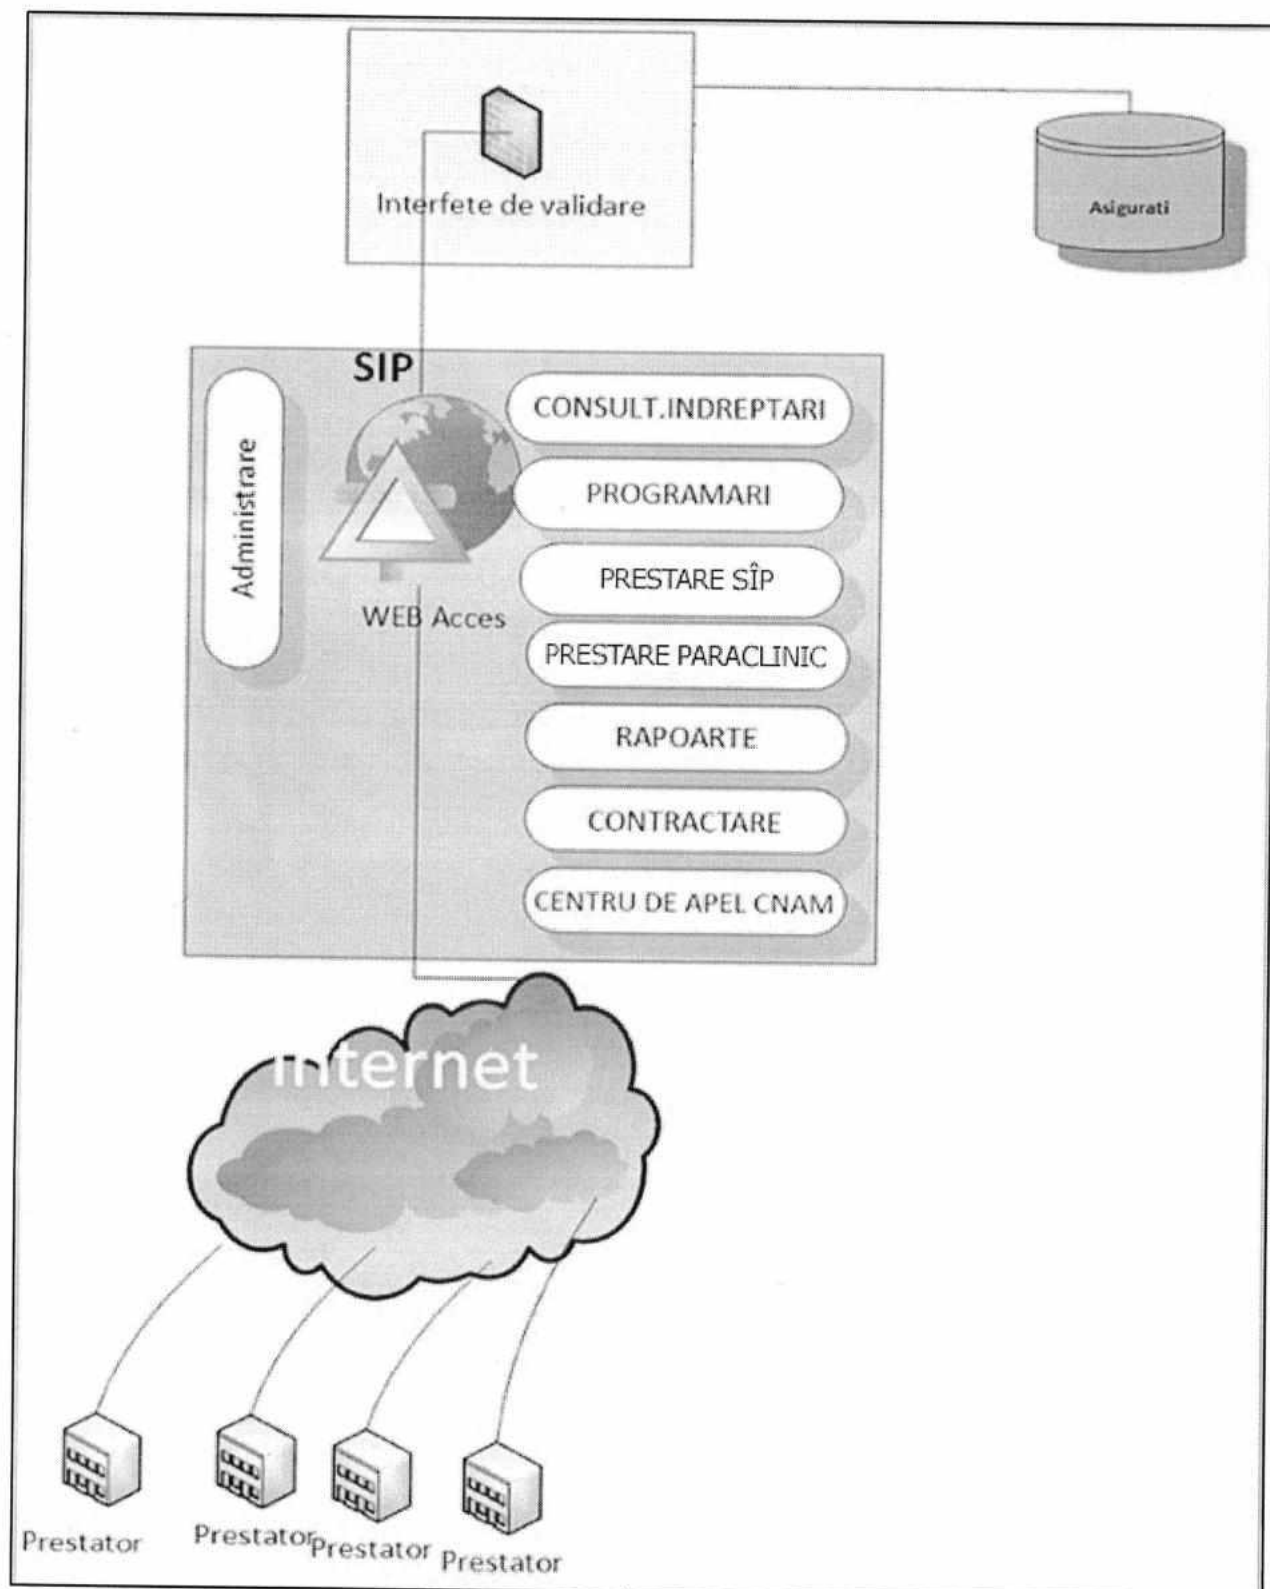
Interfete de validare

Asigurati

SIP

Administrare

WEB Acces

CONSULT.INDREPTARI

PROGRAMARI

PRESTARE SÎP

PRESTARE PARACLINIC

RAPOARTE

CONTRACTARE

CENTRU DE APEL CNAM

Internet

Prestator

Prestator

Prestator

Prestator